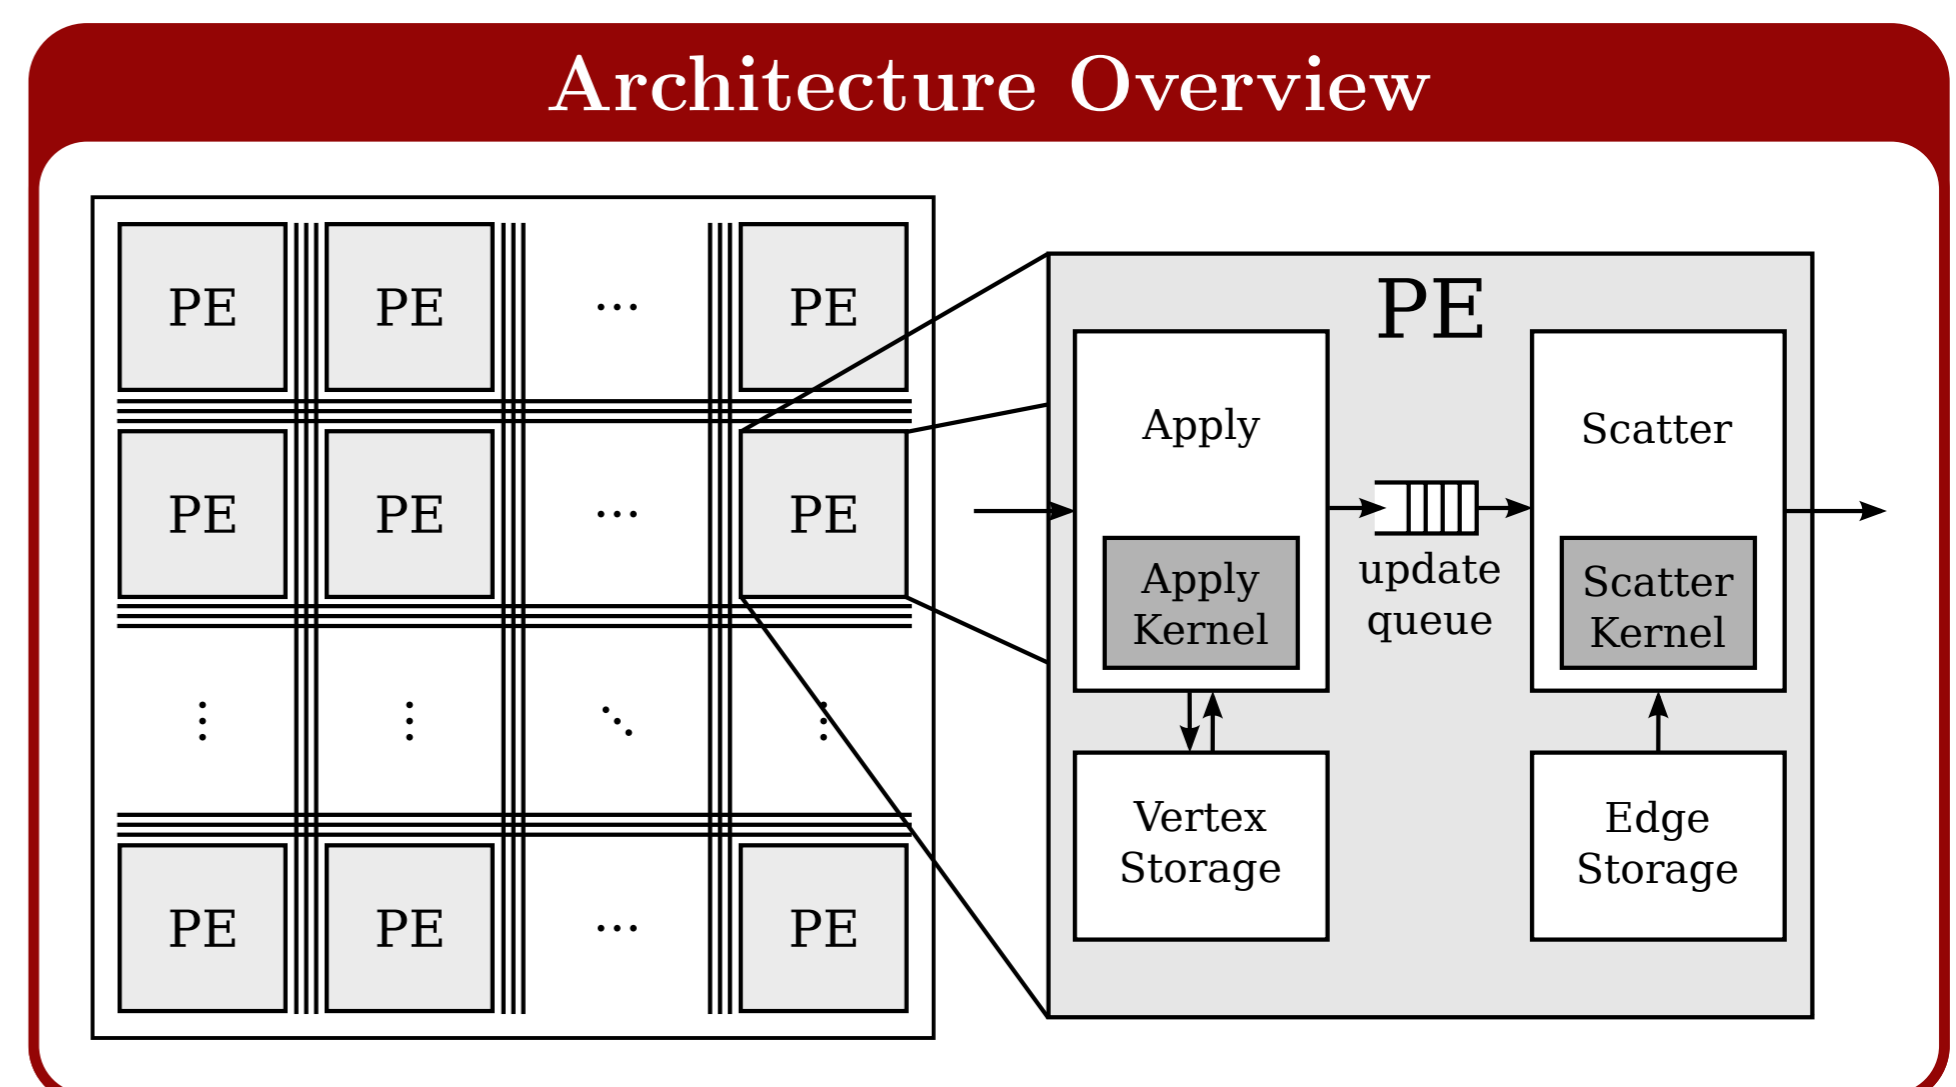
Architecture Overview

| PE | PE | ··· | PE |
|---|---|---|---|
| PE | PE | ··· | PE |
| ⋮ | ⋮ | ⋱ | ⋮ |
| PE | PE | ··· | PE |

PE

Apply

Apply Kernel

update queue

Scatter

Scatter Kernel

Vertex Storage

Edge Storage